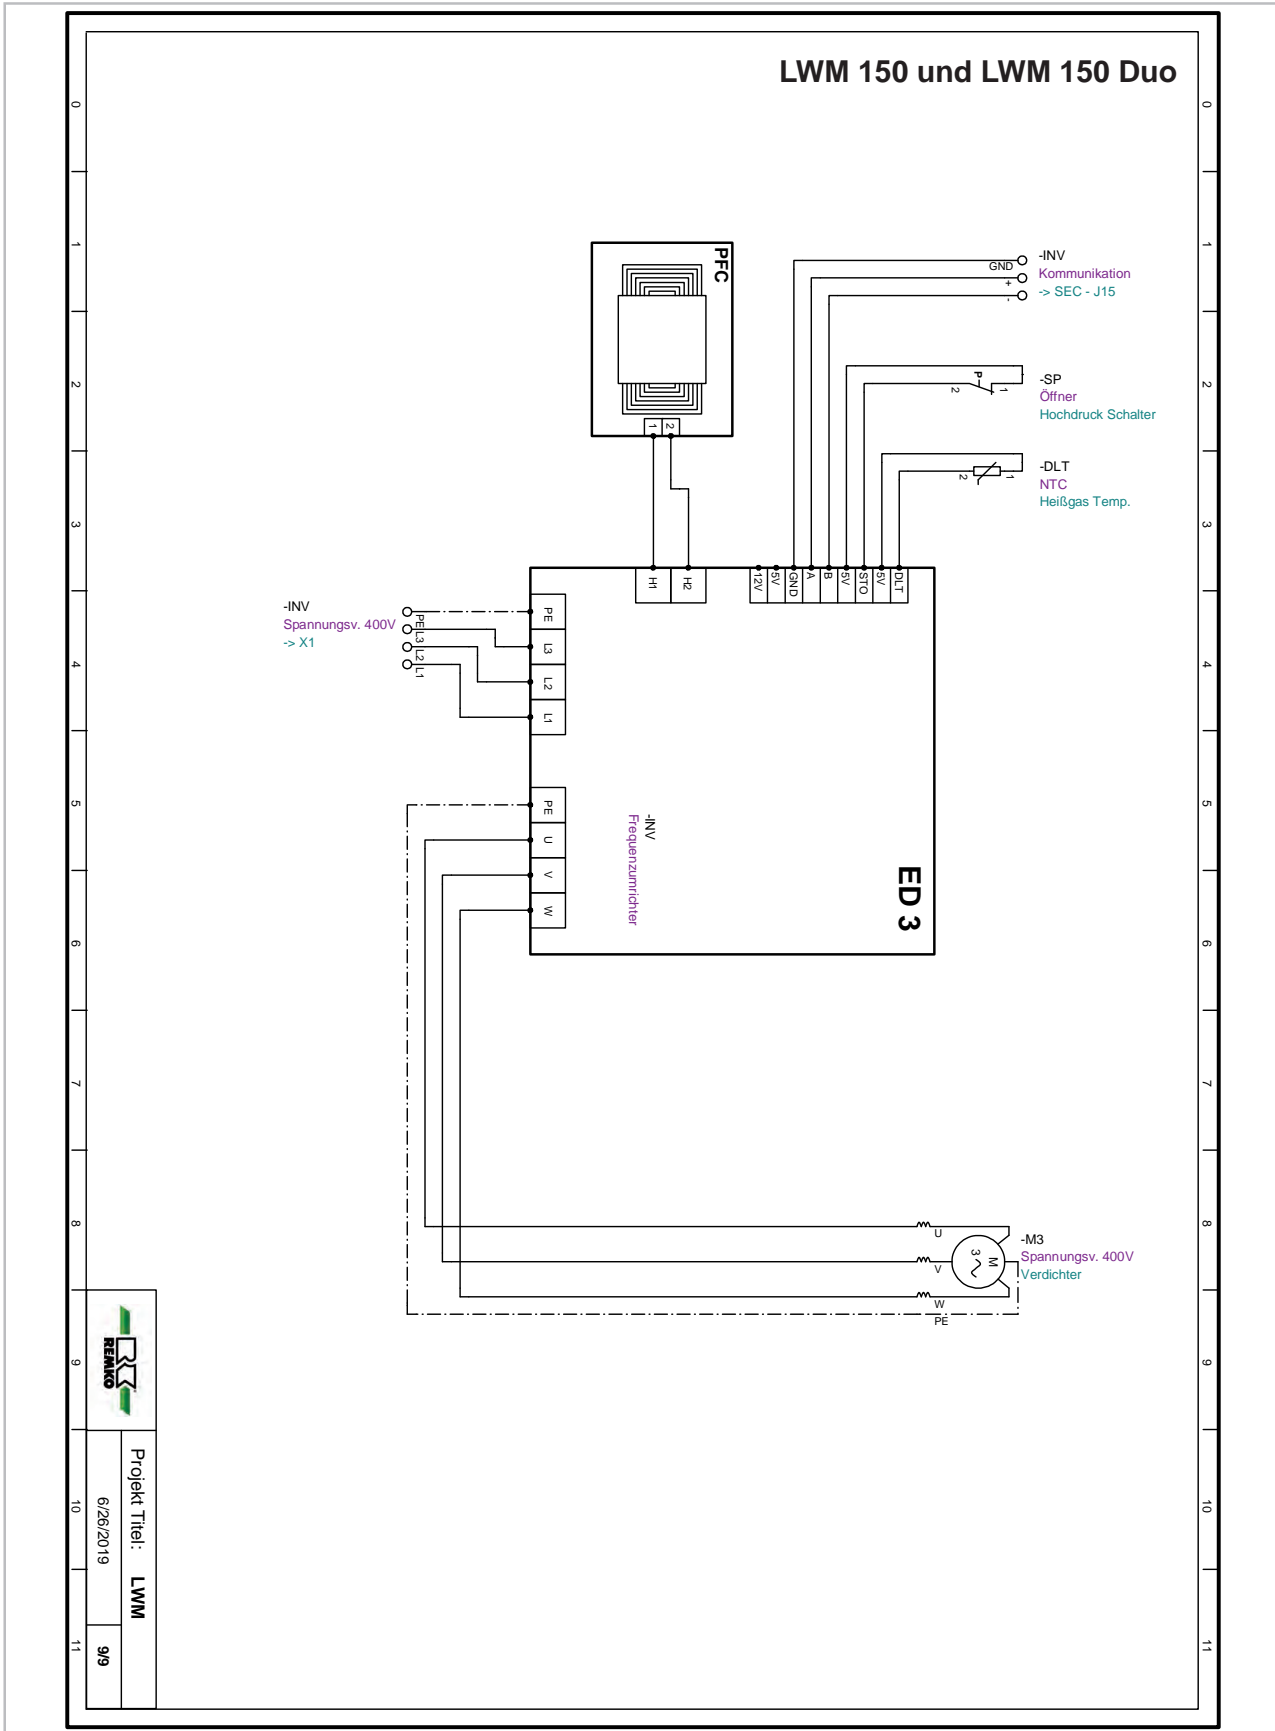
LWM 150 und LWM 150 Duo

0
1
2
3
4
5
6
7
8
9
10
11

PFC
1 2

-INV
Kommunikation
-> SEC - J15
GND
+
-

-SP
Öffner
Hochdruck Schalter
P
2 1

-DLT
NTC
Heißgas Temp.
2 1

H1 H2
12V 5V GND A B 5V STO 5V DLT

-INV
Spannungsv. 400V
-> X1
PE L3 L2 L1

PE
L3
L2
L1

PE
U
V
W

-INV
Frequenzumrichter

ED 3

-M3
Spannungsv. 400V
Verdichter
M
3~
U
V
W
PE

REMKO
Projekt Titel: LWM
6/26/2019
9/9